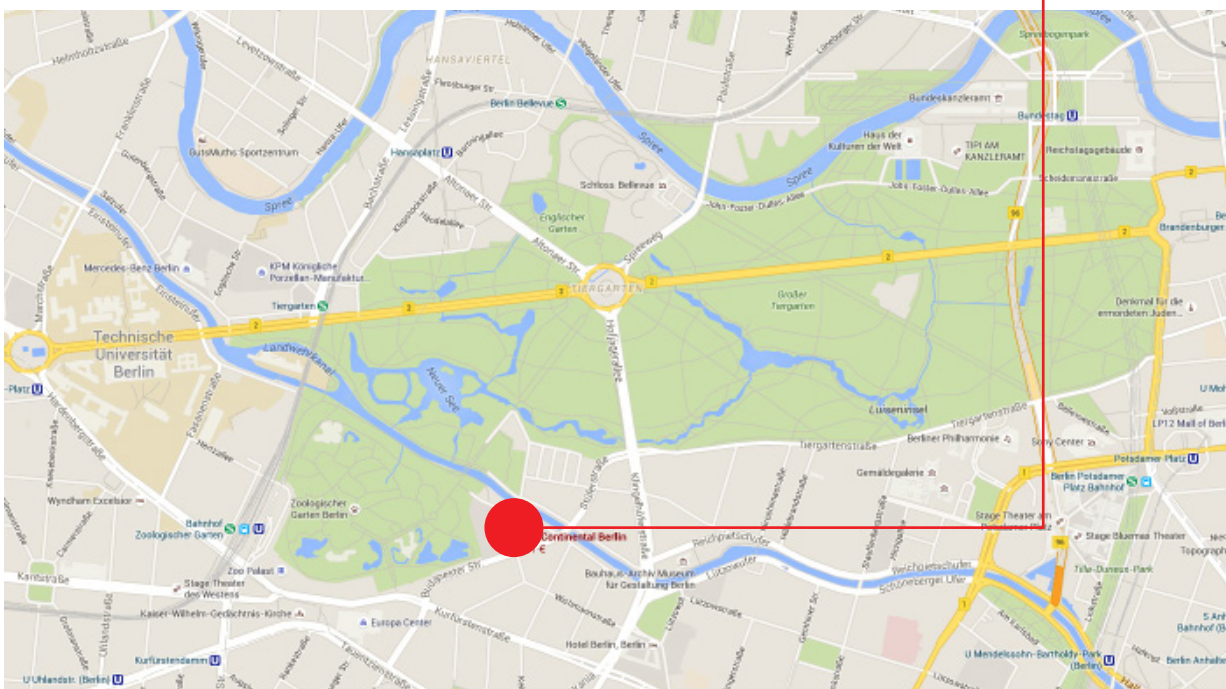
HANSAVIERTEL
Berlin Bellevue
Spreebogenpark
Bundeskanzleramt
Bundestag
Haus der Kulturen der Welt
TIPI AM KANZLERAMT
Reichstagsgebäude
GutsMuths Sportzentrum
Hansaplatz
Schloss Bellevue
Spree
Englischer Garten
Mercedes-Benz Berlin
KPM Königliche Porzellan-Manufaktur...
Tiergarten
TIERGARTEN
Großer Tiergarten
Brandenburger
Denkmal für die ermordeten Juden...
Technische Universität Berlin
-Platz
Landwehrkanal
Neuer See
Luiseninsel
Tiergartenstraße
Berliner Philharmonie
Sony Center
Potsdamer Platz
LP12 Mall of Berlin
U Moh
Gemäldegalerie
Berlin Potsdamer Platz Bahnhof
Wyndham Excelsior
Zoologischer Garten Berlin
Bahnhof Zoologischer Garten
Continental Berlin
Stage Theater am Potsdamer Platz
Stage Bluemax Theater
Topograph
Zoo Palast
Stage Theater des Westens
Bauhaus-Archiv Museum für Gestaltung Berlin
Tilla-Durieux-Park
Kaiser-Wilhelm-Gedächtnis-Kirche
Europa Center
Kurfürstendamm
Hotel Berlin, Berlin
U Mendelssohn-Bartholdy-Park (Berlin)
S Anh Bahnhof
Berlin Anhalter
U Uhlandstr. (Berlin)
Kantstraße
Kurfürstenstraße
Schöneberger Ufer
Reichpietschufer
Hofjägerallee
Straße des 17. Juni
Altonaer Str.
Budapester Str.